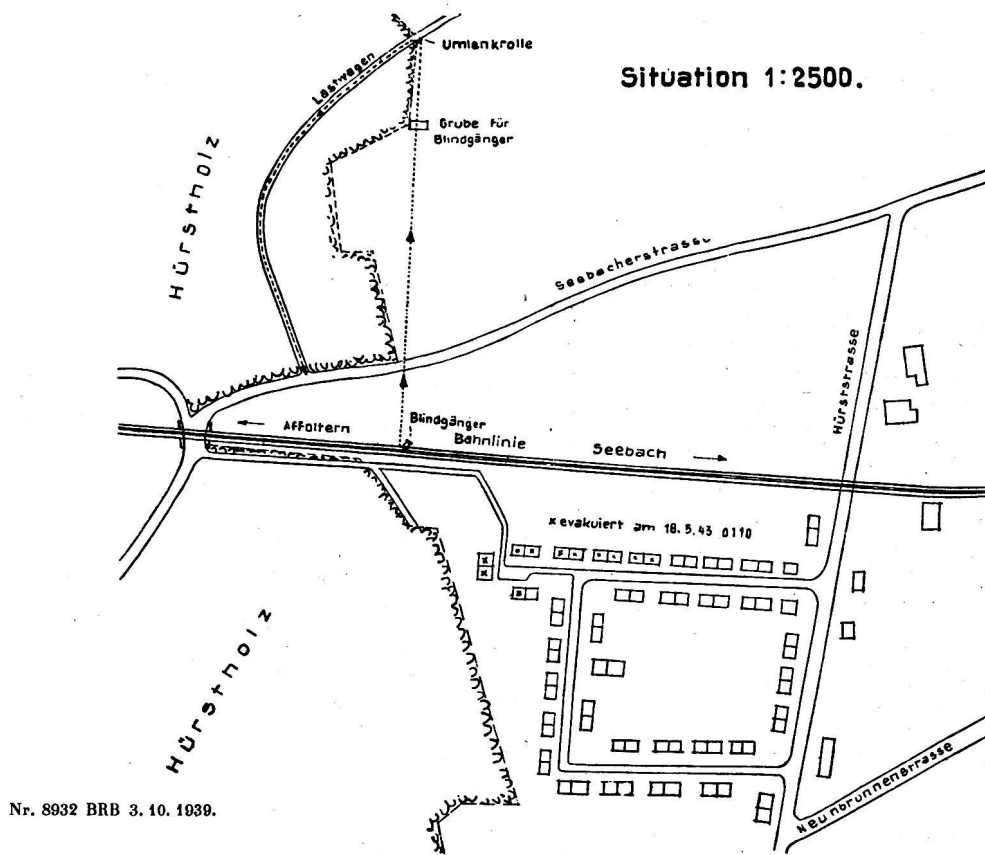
Situation 1:2500.

Umlenkrolle

Lastwagen

Grube für Blindgänger

Hürstholz

Seebacherstrasse

Hürststrasse

Blindgänger

Affoltern

Bahnlinie

Seebach

× evakuiert am 18.5.43 0110

Hürstholz

Neubrunnenstrasse

Nr. 8932 BRB 3. 10. 1939.